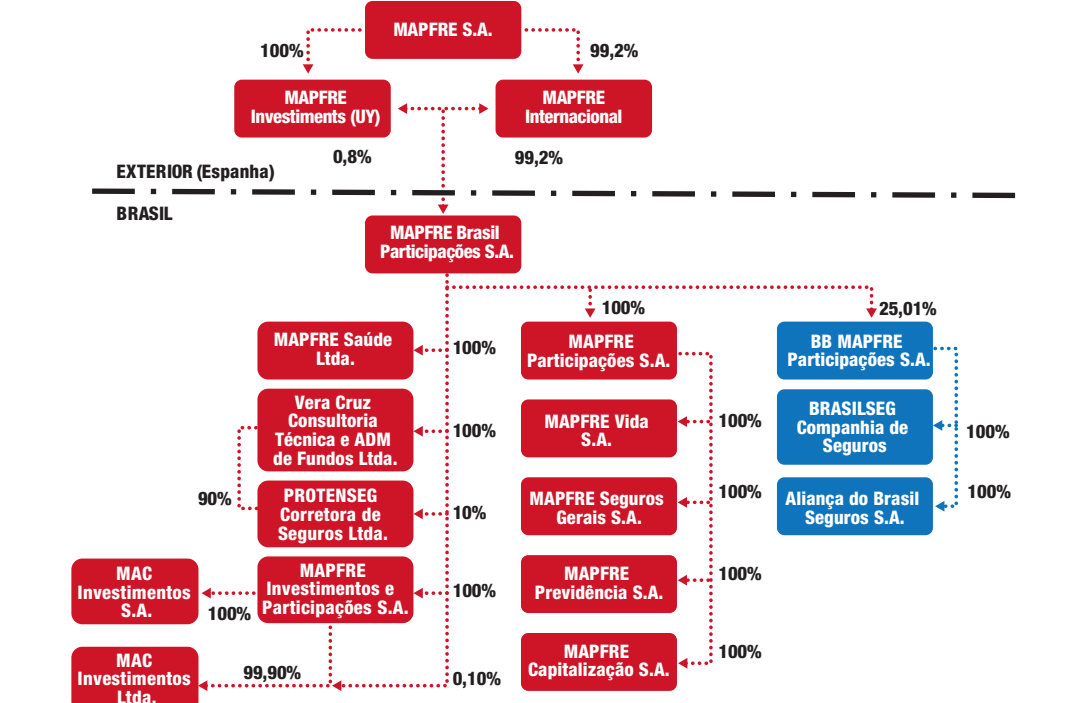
MAPFRE S.A.

100%

99,2%

MAPFRE Investiments (UY)

MAPFRE Internacional

0,8%

99,2%

EXTERIOR (Espanha)

BRASIL

MAPFRE Brasil Participações S.A.

100%

25,01%

MAPFRE Saúde Ltda.

100%

MAPFRE Participações S.A.

BB MAPFRE Participações S.A.

Vera Cruz Consultoria Técnica e ADM de Fundos Ltda.

100%

MAPFRE Vida S.A.

100%

BRASILSEG Companhia de Seguros

100%

90%

PROTENSEG Corretora de Seguros Ltda.

10%

MAPFRE Seguros Gerais S.A.

100%

Aliança do Brasil Seguros S.A.

100%

MAC Investimentos S.A.

100%

MAPFRE Investimentos e Participações S.A.

100%

MAPFRE Previdência S.A.

100%

MAC Investimentos Ltda.

99,90%

0,10%

MAPFRE Capitalização S.A.

100%